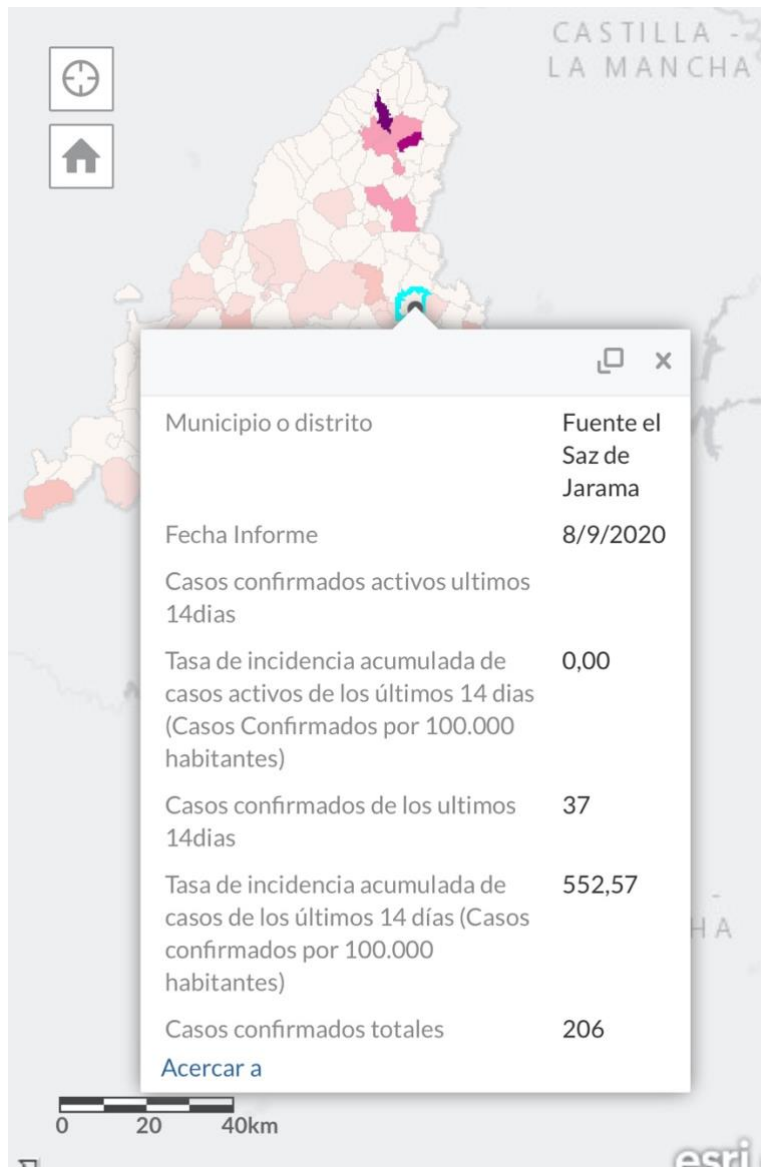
CASTILLA - LA MANCHA

| Municipio o distrito | Fuente el Saz de Jarama |
|---|---|
| Fecha Informe | 8/9/2020 |
| Casos confirmados activos ultimos 14dias | |
| Tasa de incidencia acumulada de casos activos de los últimos 14 dias (Casos Confirmados por 100.000 habitantes) | 0,00 |
| Casos confirmados de los ultimos 14dias | 37 |
| Tasa de incidencia acumulada de casos de los últimos 14 días (Casos confirmados por 100.000 habitantes) | 552,57 |
| Casos confirmados totales | 206 |

Acercar a

HA

0 20 40km

esri